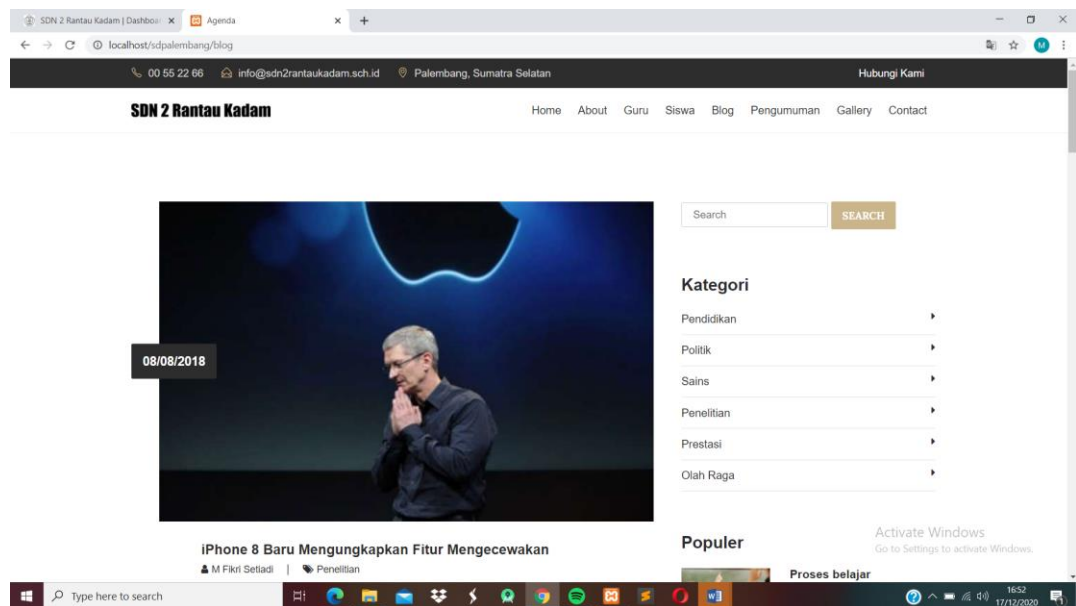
SDN 2 Rantau Kadam | Dashboar ×
Agenda ×
+
localhost/sdpalembang/blog

00 55 22 66 info@sdn2rantaukadam.sch.id Palembang, Sumatra Selatan
Hubungi Kami

SDN 2 Rantau Kadam
Home About Guru Siswa Blog Pengumuman Gallery Contact

08/08/2018

Search
SEARCH

Kategori
Pendidikan
Politik
Sains
Penelitian
Prestasi
Olah Raga

iPhone 8 Baru Mengungkapkan Fitur Mengecewakan
M Fikri Setiadi | Penelitian

Populer
Proses belajar

Activate Windows
Go to Settings to activate Windows.

Type here to search
16:52
17/12/2020